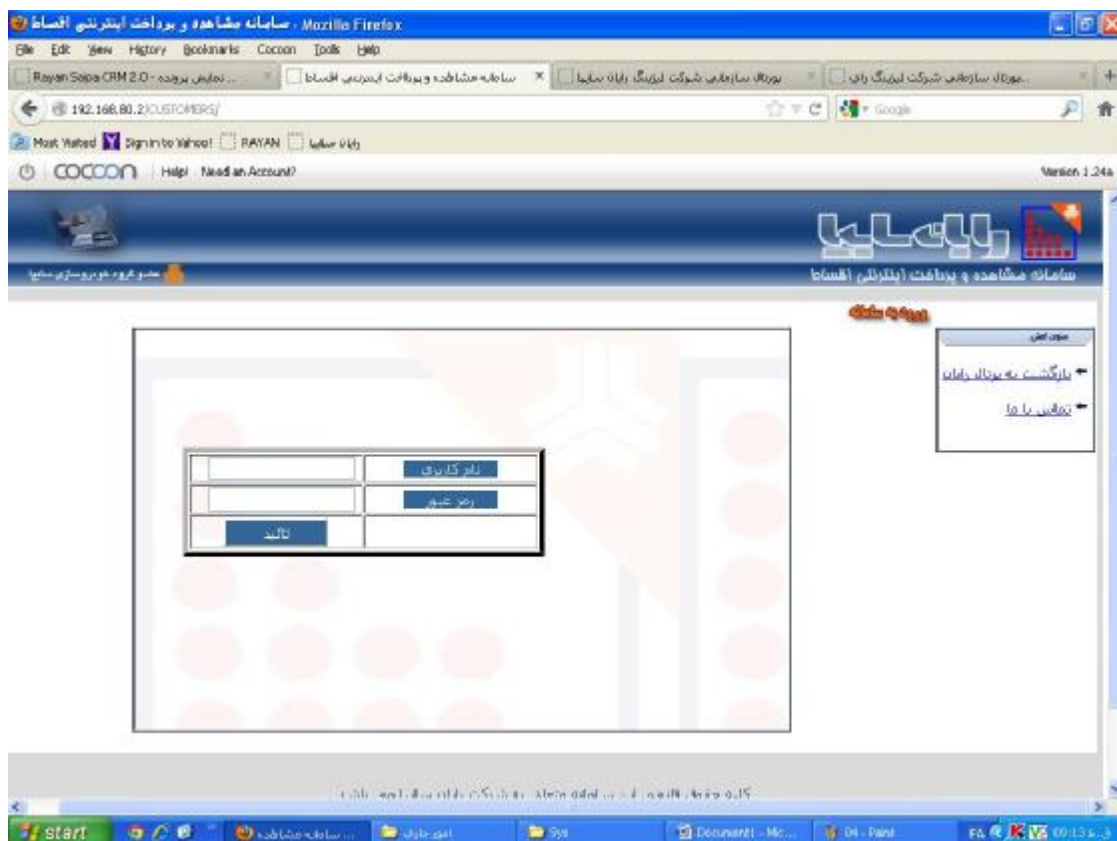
سامانه مشاهده و پرداخت اینترنتی اقساط - Mozilla Firefox

File Edit View History Bookmarks Cocoon Tools Help

Rayan Saipa CRM 2.0 - نمایش پرونده... | سامانه مشاهده و پرداخت اینترنتی اقساط | پورتال سازمانی شرکت لیزینگ رایان سایپا | پورتال سازمانی شرکت لیزینگ رایا...

192.168.80.2/CUSTOMERS/

Google

Most Visited | Sign in to Yahoo! | RAYAN | رایان سایپا

COCOON | Help! Need an Account?

Version 1.24a

عضو گروه خودروسازی سایپا

رایان سایپا

سامانه مشاهده و پرداخت اینترنتی اقساط

ورود به سامانه

منوی اصلی

بازگشت به پرتال رایان

تماس با ما

| | نام کاربری |
|---|---|
| | رمز عبور |
| تائید | |

کلیه حقوق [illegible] متعلق به شرکت رایان سایپا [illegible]

start | سامانه مشاهده... | امور جاری | Sys | Document1 - Mic... | 04 - Paint | FA 09:13